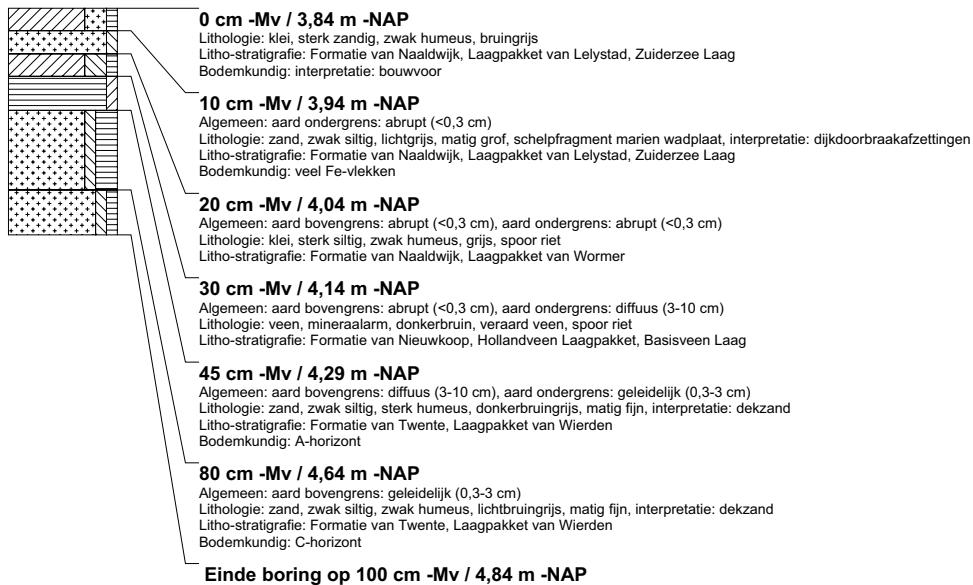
0 cm -Mv / 3,84 m -NAP
Lithologie: klei, sterk zandig, zwak humeus, bruingrijs
Litho-stratigrafie: Formatie van Naaldwijk, Laagpakket van Lelystad, Zuiderzee Laag
Bodemkundig: interpretatie: bouwvoor

10 cm -Mv / 3,94 m -NAP
Algemeen: aard ondergrens: abrupt (<0,3 cm)
Lithologie: zand, zwak siltig, lichtgrijs, matig grof, schelpfragment marien wadplaat, interpretatie: dijkdoorbraakafzettingen
Litho-stratigrafie: Formatie van Naaldwijk, Laagpakket van Lelystad, Zuiderzee Laag
Bodemkundig: veel Fe-vlekken

20 cm -Mv / 4,04 m -NAP
Algemeen: aard bovengrens: abrupt (<0,3 cm), aard ondergrens: abrupt (<0,3 cm)
Lithologie: klei, sterk siltig, zwak humeus, grijs, spoor riet
Litho-stratigrafie: Formatie van Naaldwijk, Laagpakket van Wormer

30 cm -Mv / 4,14 m -NAP
Algemeen: aard bovengrens: abrupt (<0,3 cm), aard ondergrens: diffuus (3-10 cm)
Lithologie: veen, mineraalarm, donkerbruin, veraard veen, spoor riet
Litho-stratigrafie: Formatie van Nieuwkoop, Hollandveen Laagpakket, Basisveen Laag

45 cm -Mv / 4,29 m -NAP
Algemeen: aard bovengrens: diffuus (3-10 cm), aard ondergrens: geleidelijk (0,3-3 cm)
Lithologie: zand, zwak siltig, sterk humeus, donkerbruingrijs, matig fijn, interpretatie: dekzand
Litho-stratigrafie: Formatie van Twente, Laagpakket van Wierden
Bodemkundig: A-horizont

80 cm -Mv / 4,64 m -NAP
Algemeen: aard bovengrens: geleidelijk (0,3-3 cm)
Lithologie: zand, zwak siltig, zwak humeus, lichtbruingrijs, matig fijn, interpretatie: dekzand
Litho-stratigrafie: Formatie van Twente, Laagpakket van Wierden
Bodemkundig: C-horizont

Einde boring op 100 cm -Mv / 4,84 m -NAP